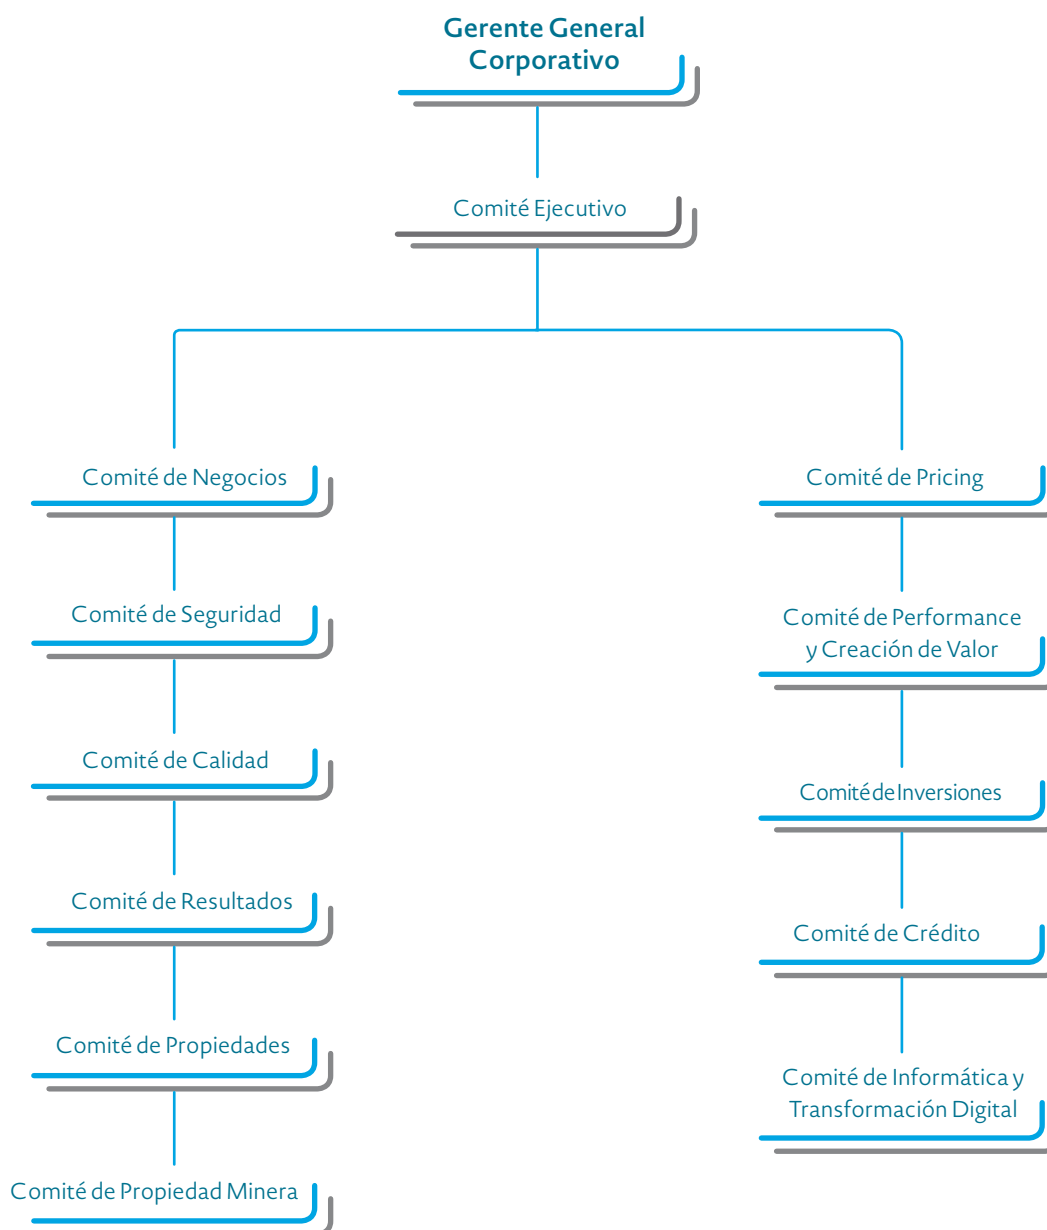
Gerente General Corporativo

Comité Ejecutivo

Comité de Negocios

Comité de Seguridad

Comité de Calidad

Comité de Resultados

Comité de Propiedades

Comité de Propiedad Minera

Comité de Pricing

Comité de Performance y Creación de Valor

Comité de Inversiones

Comité de Crédito

Comité de Informática y Transformación Digital